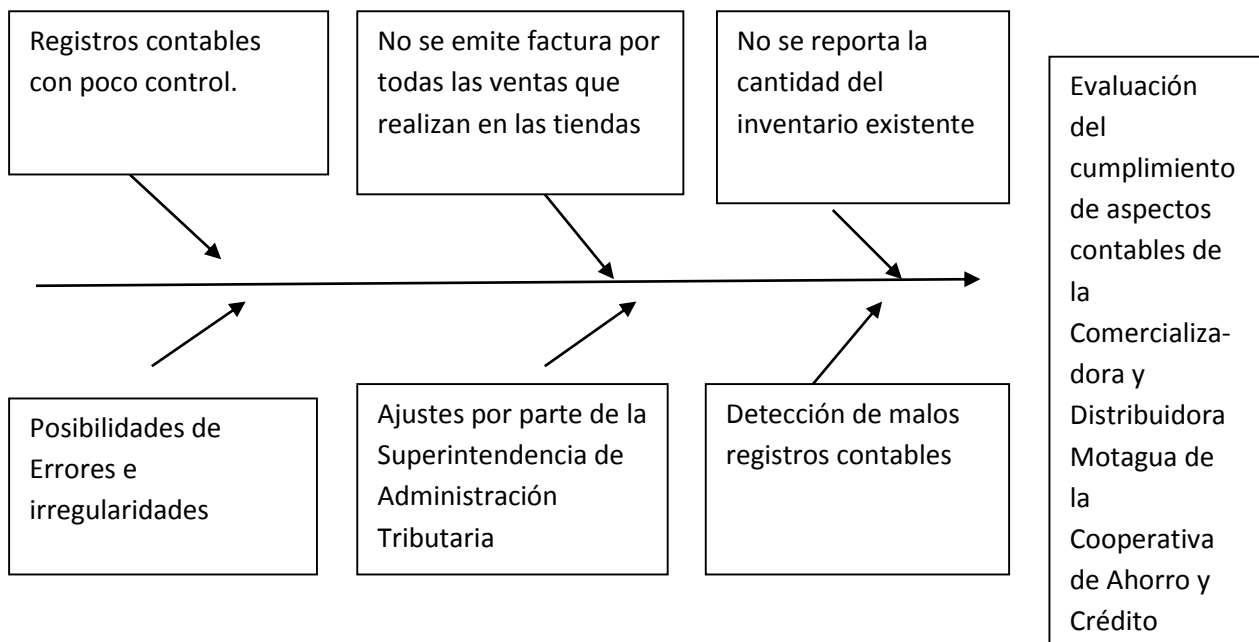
Registros contables con poco control.

No se emite factura por todas las ventas que realizan en las tiendas

No se reporta la cantidad del inventario existente

Evaluación del cumplimiento de aspectos contables de la Comercializadora y Distribuidora Motagua de la Cooperativa de Ahorro y Crédito

Posibilidades de Errores e irregularidades

Ajustes por parte de la Superintendencia de Administración Tributaria

Detección de malos registros contables